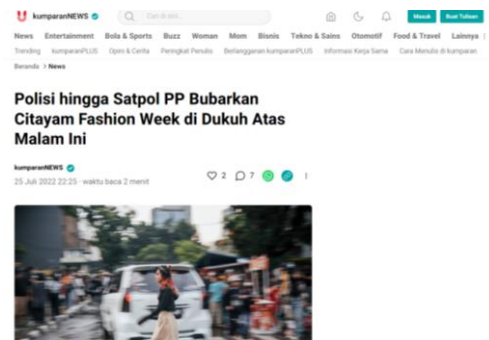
kumparanNEWS

Cari di sini...

Masuk Buat Tulisan

News Entertainment Bola & Sports Buzz Woman Mom Bisnis Tekno & Sains Otomotif Food & Travel Lainnya

Trending kumparanPLUS Opini & Cerita Peringkat Penulis Berlangganan kumparanPLUS Informasi Kerja Sama Cara Menulis di kumparan

Beranda > News

Polisi hingga Satpol PP Bubarkan Citayam Fashion Week di Dukuh Atas Malam Ini

kumparanNEWS

25 Juli 2022 22:25 · waktu baca 2 menit

2 7 1